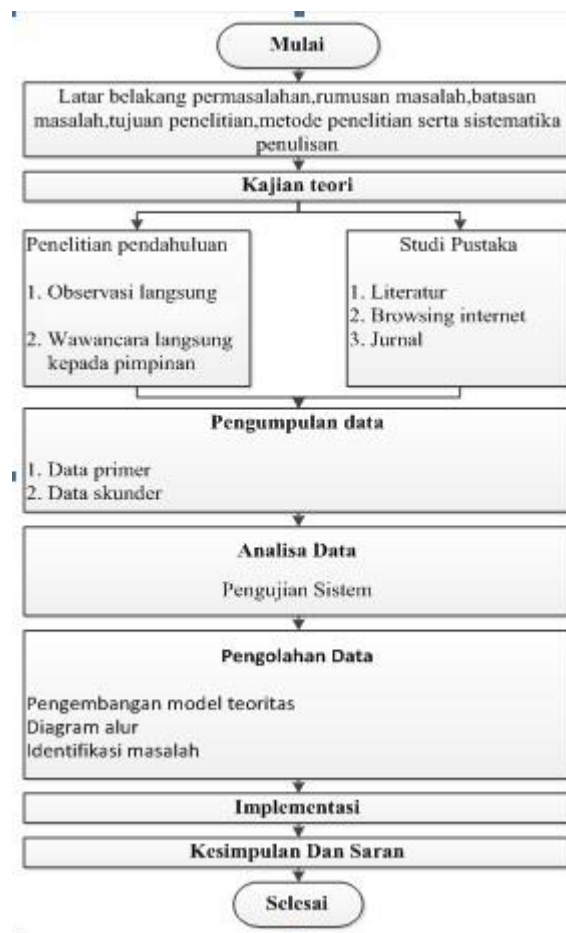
Mulai

Latar belakang permasalahan,rumusan masalah,batasan masalah,tujuan penelitian,metode penelitian serta sistematika penulisan

Kajian teori

Penelitian pendahuluan

1. Observasi langsung

2. Wawancara langsung kepada pimpinan

Studi Pustaka

1. Literatur
2. Browsing internet
3. Jurnal

Pengumpulan data

1. Data primer
2. Data skunder

Analisa Data

Pengujian Sistem

Pengolahan Data

Pengembangan model teoritas
Diagram alur
Identifikasi masalah

Implementasi

Kesimpulan Dan Saran

Selesai